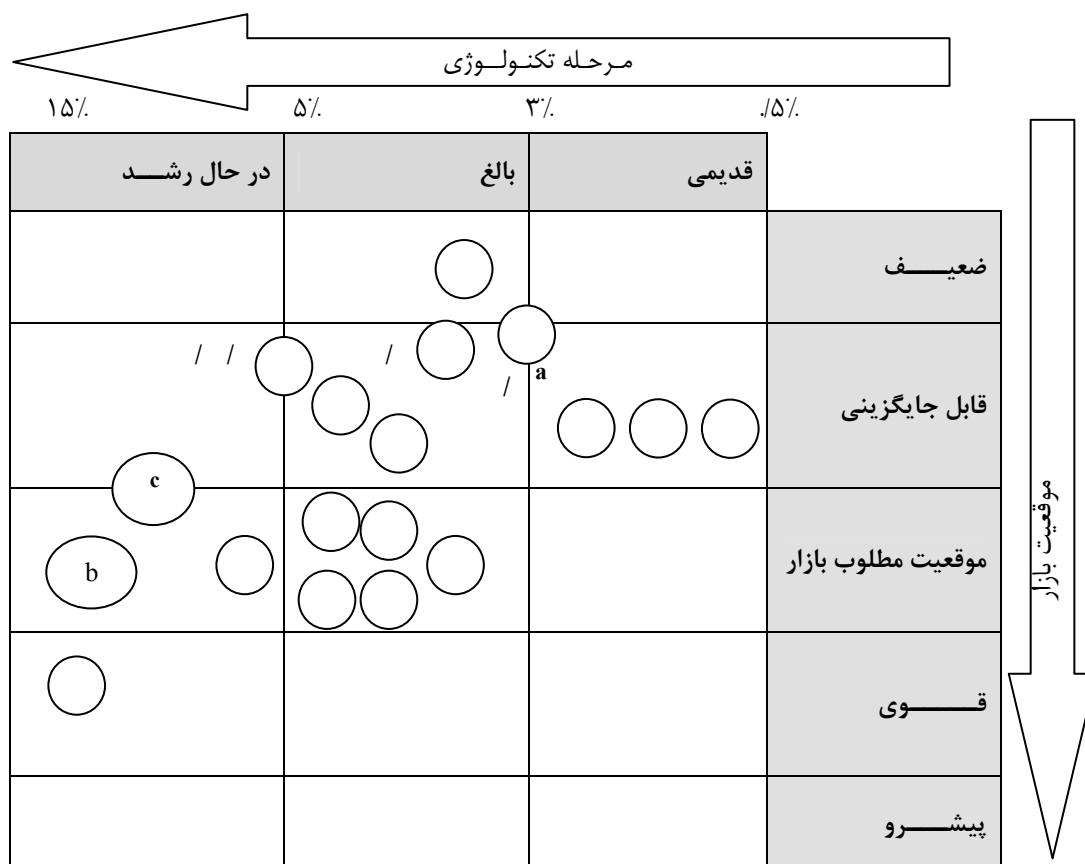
مـرحـله تکنـولـوژی

۱۵٪ ۵٪ ۳٪ ۰/۵٪

| | قدیمی | بالغ | در حال رشـــد |
|---|---|---|---|
| ضعیـــــف | | | |
| قابل جایگزینی | a | / / | / / |
| موقعیت مطلوب بازار | | | c b |
| قـــــوی | | | |
| پیشـــــرو | | | |

موقعیت بازار